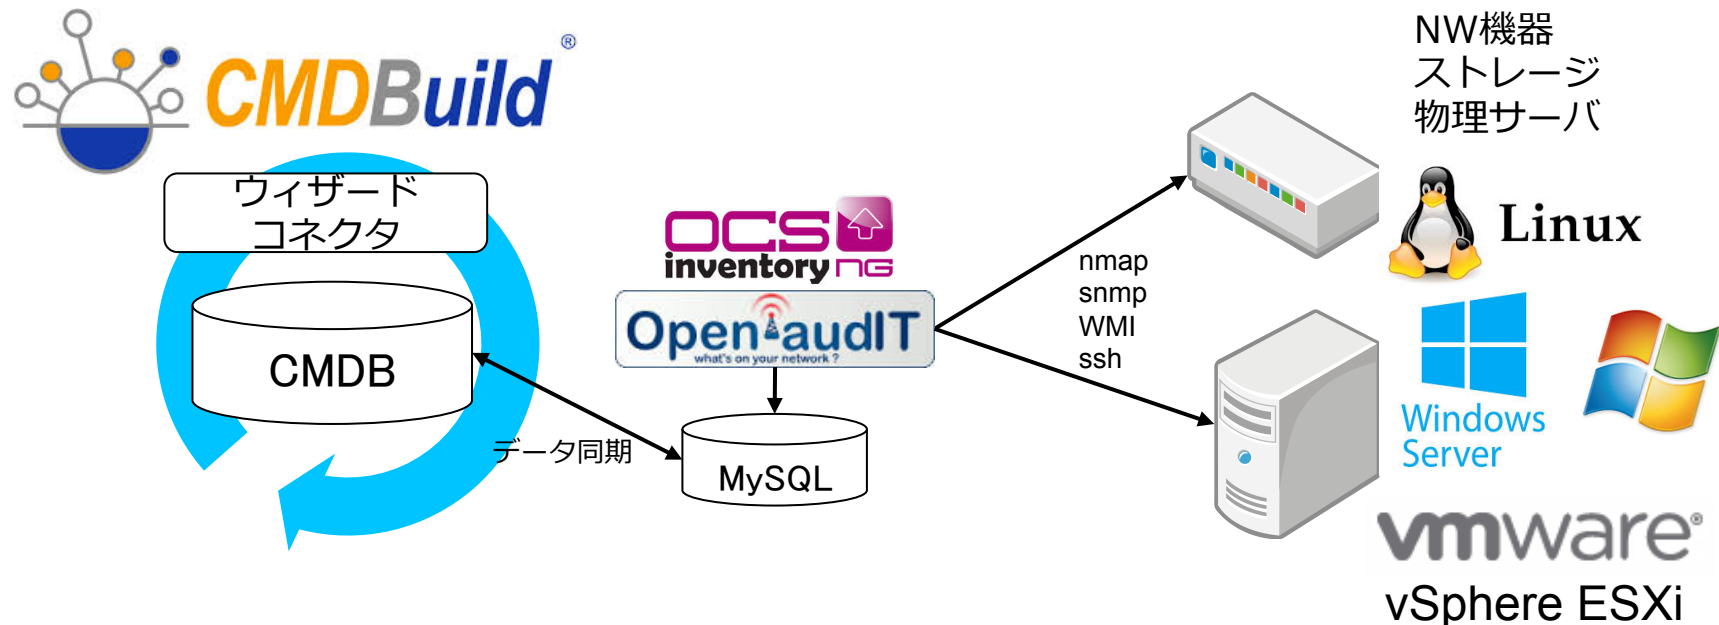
CMDBuild®

ウィザード
コネクタ

CMDB

データ同期

OCS inventory NG

OpenAudIT
what's on your network ?

MySQL

nmap
snmp
WMI
ssh

NW機器
ストレージ
物理サーバ

Linux

Windows Server

vmware®
vSphere ESXi